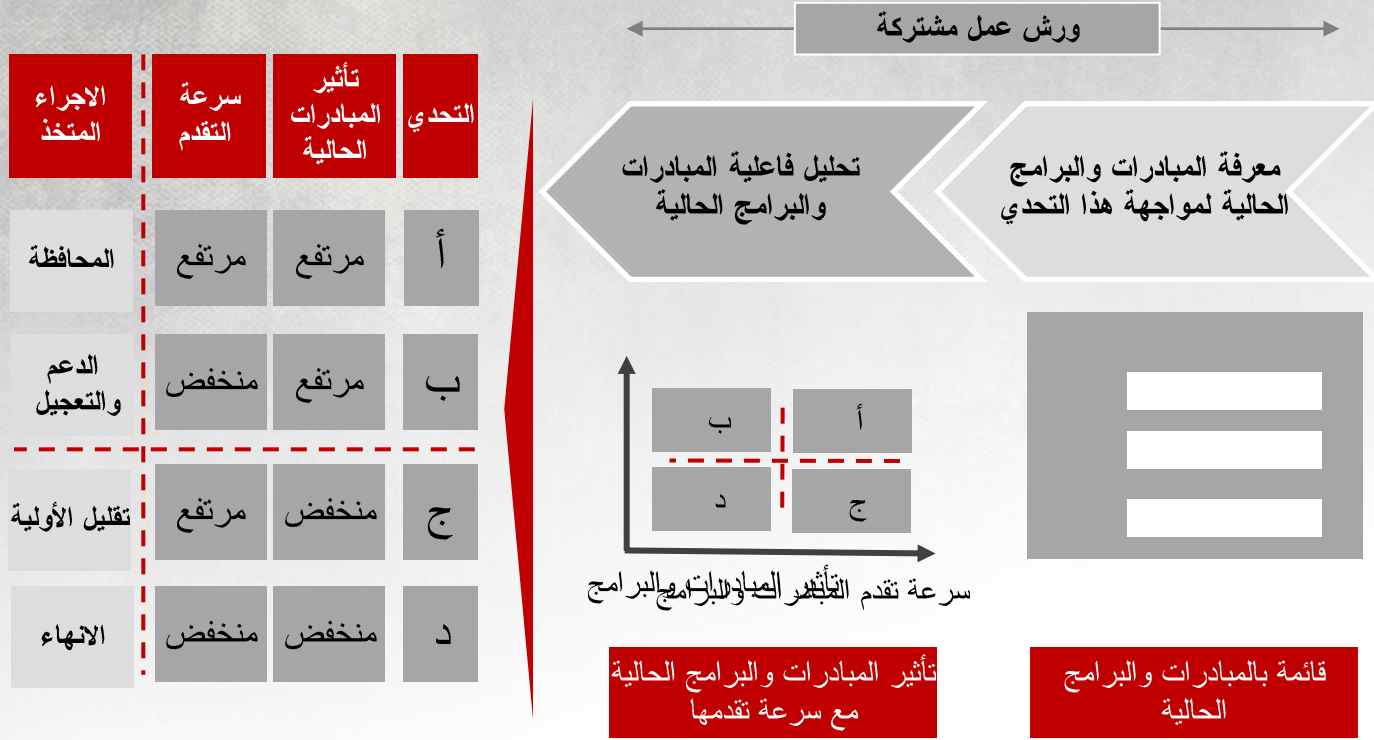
ورش عمل مشتركة

معرفة المبادرات والبرامج الحالية لمواجهة هذا التحدي

تحليل فاعلية المبادرات والبرامج الحالية

| الاجراء المتخذ | سرعة التقدم | تأثير المبادرات الحالية | التحدي |
|---|---|---|---|
| المحافظة | مرتفع | مرتفع | أ |
| الدعم والتعجيل | منخفض | مرتفع | ب |
| تقليل الأولية | مرتفع | منخفض | ج |
| الانهاء | منخفض | منخفض | د |

ب
أ
د
ج

سرعة تقدم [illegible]

قائمة بالمبادرات والبرامج الحالية

تأثير المبادرات والبرامج الحالية مع سرعة تقدمها